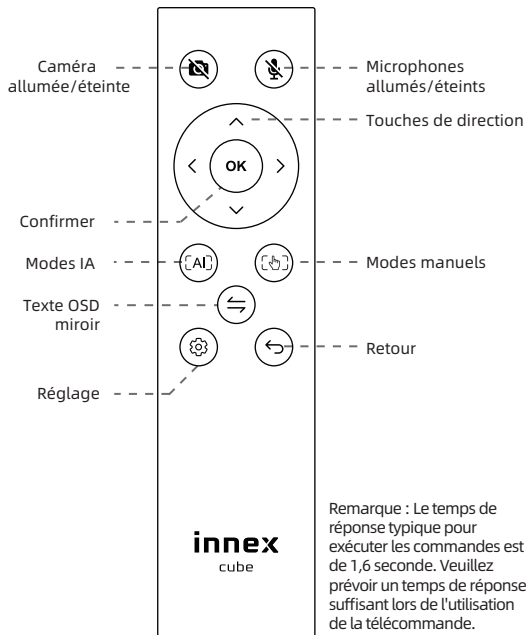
Caméra allumée/éteinte

Microphones allumés/éteints

Touches de direction

OK

Confirmer

Modes IA

AI

Modes manuels

Texte OSD miroir

Retour

Réglage

innex
cube

Remarque : Le temps de réponse typique pour exécuter les commandes est de 1,6 seconde. Veuillez prévoir un temps de réponse suffisant lors de l'utilisation de la télécommande.